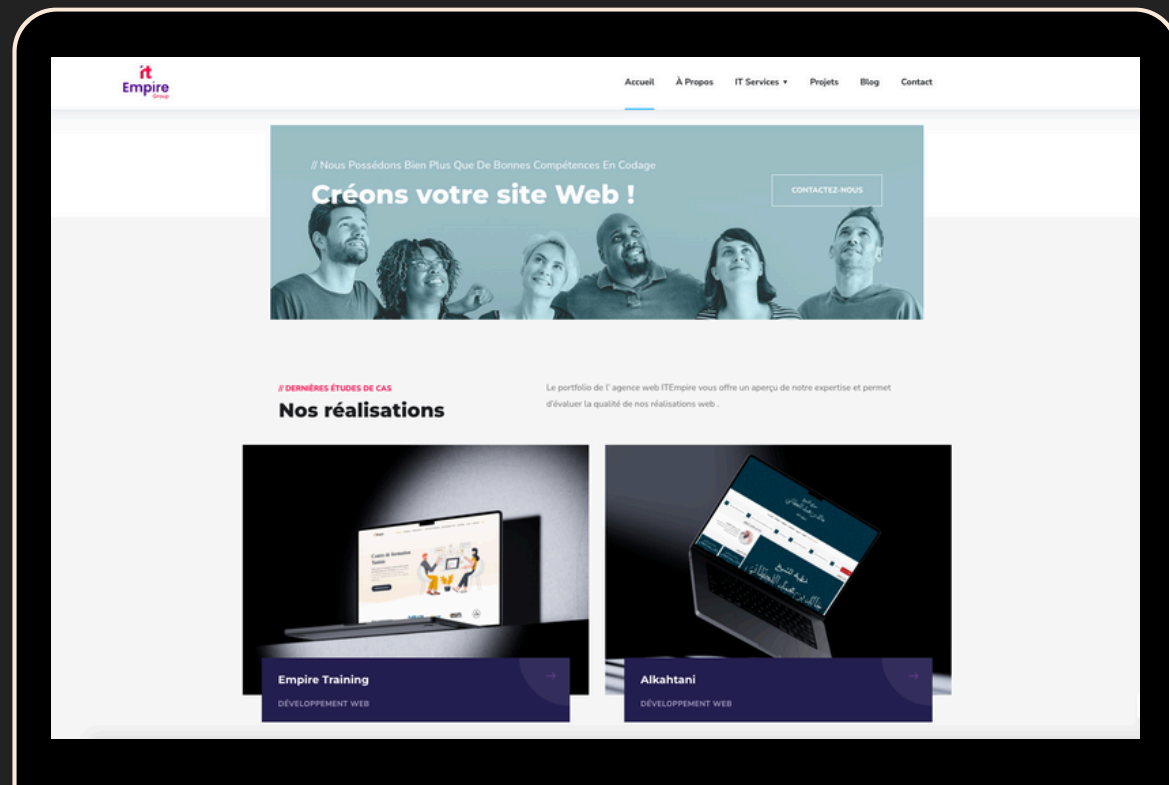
it
Empire
Group

Accueil À Propos IT Services ▾ Projets Blog Contact

// Nous Possédons Bien Plus Que De Bonnes Compétences En Codage
Créons votre site Web !
CONTACTEZ-NOUS

// DERNIÈRES ÉTUDES DE CAS
Nos réalisations

Le portfolio de l' agence web ITEmpire vous offre un aperçu de notre expertise et permet d'évaluer la qualité de nos réalisations web .

Centre de formation Tunisie

Empire Training
DÉVELOPPEMENT WEB

Alkahtani
DÉVELOPPEMENT WEB